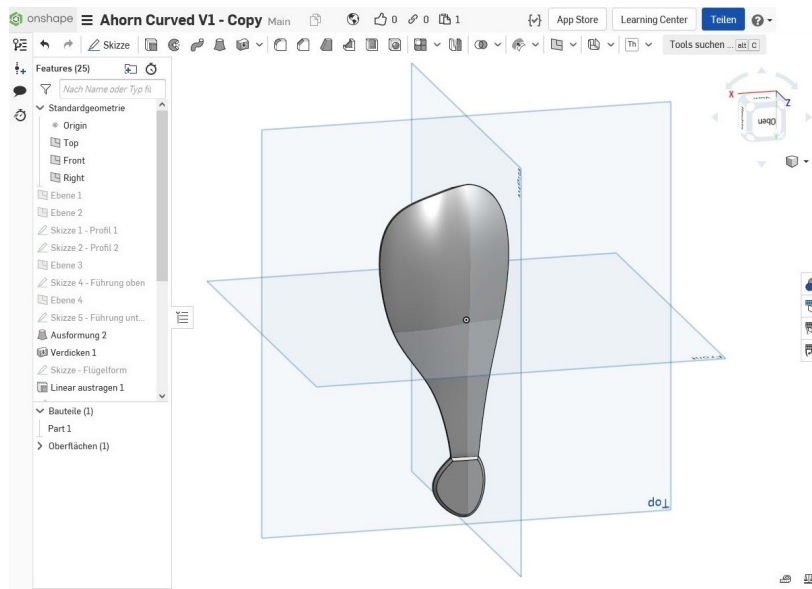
onshape ≡ Ahorn Curved V1 - Copy Main 0 0 1 App Store Learning Center Teilen

Skizze Tools suchen ... alt C

Features (25)

Nach Name oder Typ fil

Standardgeometrie
Origin
Top
Front
Right
Ebene 1
Ebene 2
Skizze 1 - Profil 1
Skizze 2 - Profil 2
Ebene 3
Skizze 4 - Führung oben
Ebene 4
Skizze 5 - Führung unt...
Ausformung 2
Verdicken 1
Skizze - Flügelform
Linear austragen 1

Bauteile (1)
Part 1
Oberflächen (1)

Oben

Right

Front

Top